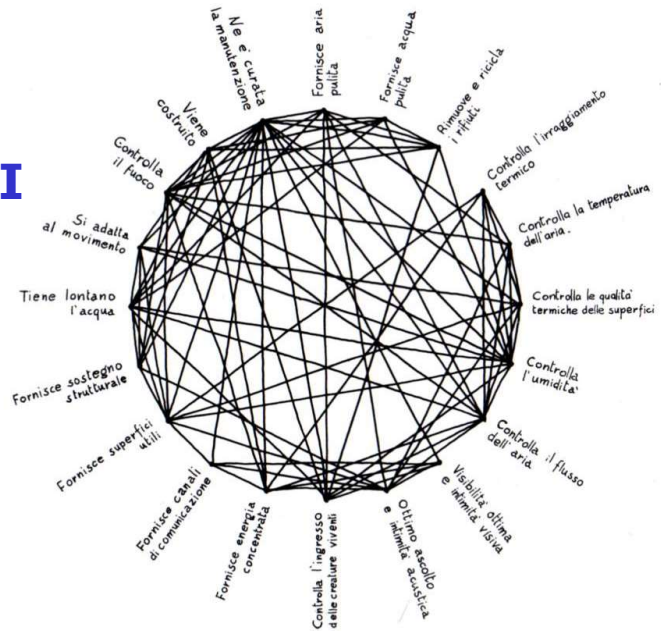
I

Ne è curata la manutenzione

Fornisce aria pulita

Fornisce acqua pulita

Rimuove e ricicla i rifiuti

Controlla l'irraggiamento termico

Controlla la temperatura dell'aria.

Controlla le qualita' termiche delle superfici

Controlla l'umidita'

Controlla il flusso dell'aria

Visibilità ottima e intimità visiva

Ottimo ascolto e intimità acustica

Controlla l'ingresso delle creature viventi

Fornisce energia concentrata

Fornisce canali di comunicazione

Fornisce superfici utili

Fornisce sostegno strutturale

Tiene lontano l'acqua

Si adatta al movimento

Controlla il fuoco

Viene costruito